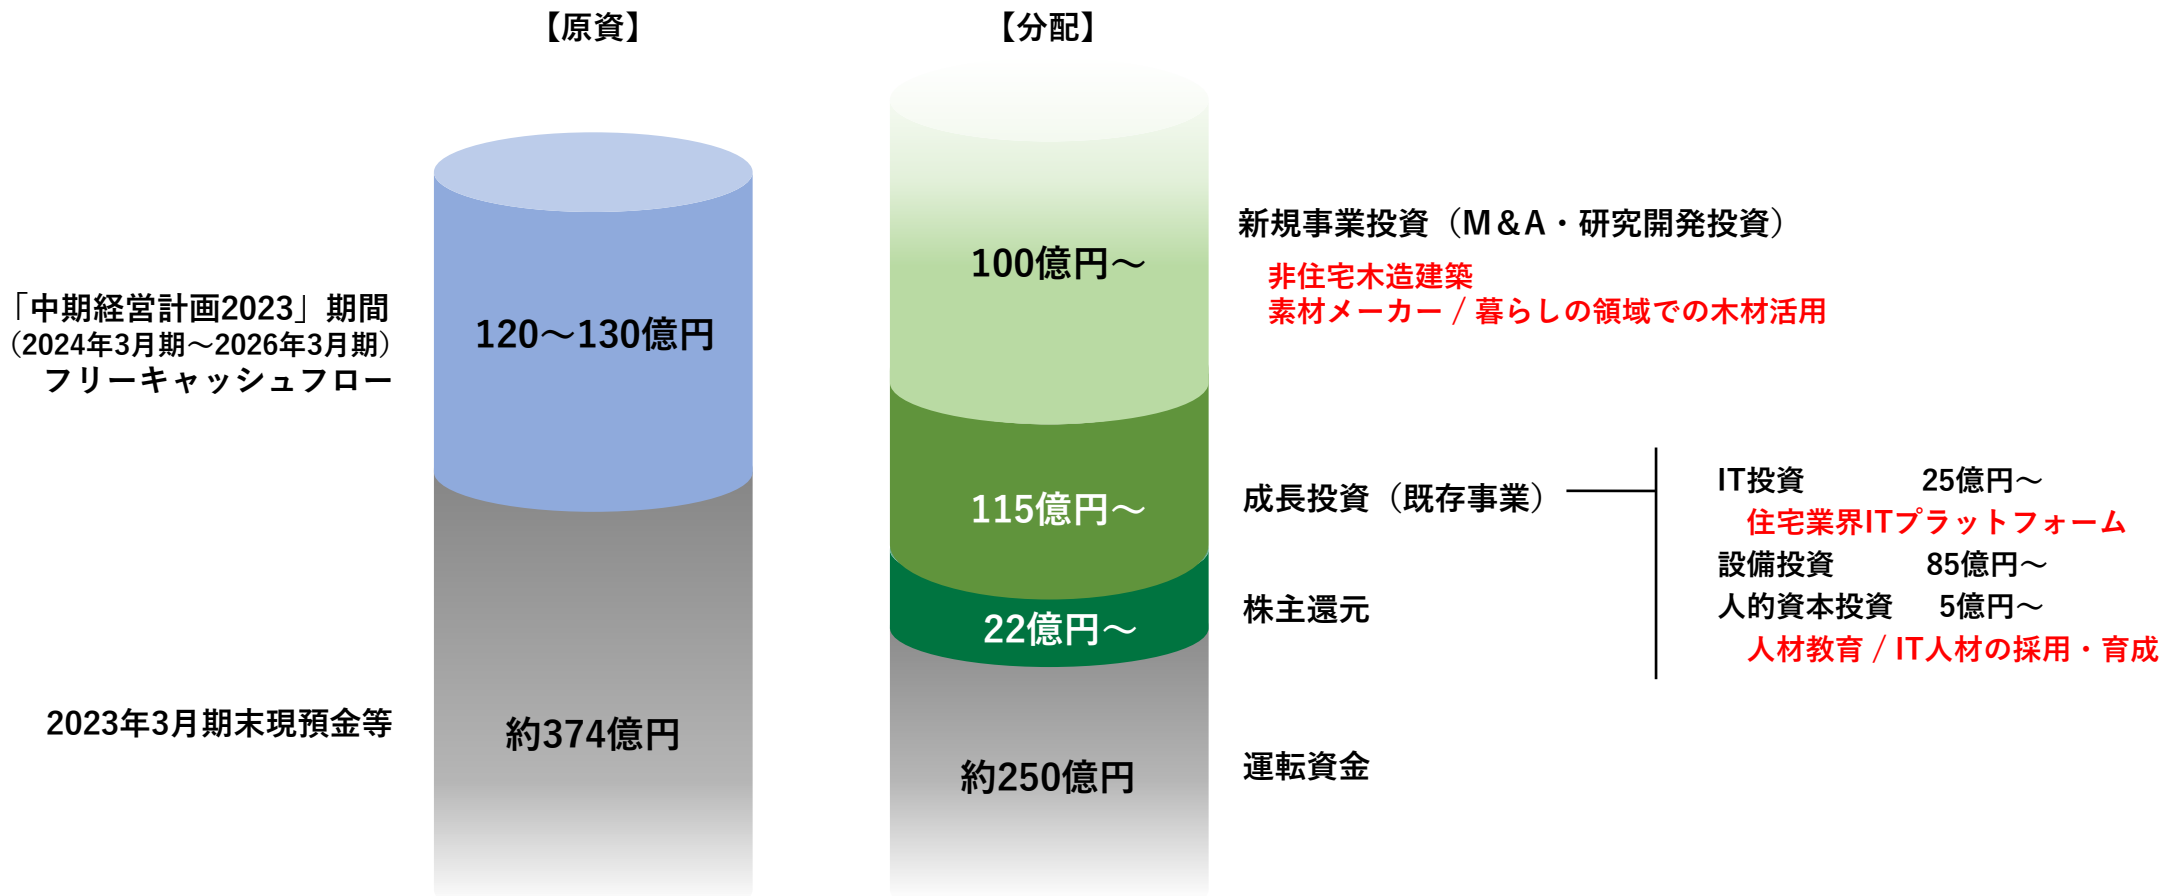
【原資】

【分配】

「中期経営計画2023」期間
（2024年3月期～2026年3月期）
フリーキャッシュフロー

120～130億円

2023年3月期末現預金等

約374億円

100億円～

115億円～

22億円～

約250億円

新規事業投資（M＆A・研究開発投資）
非住宅木造建築
素材メーカー／暮らしの領域での木材活用

成長投資（既存事業）

株主還元

運転資金

IT投資　25億円～
住宅業界ITプラットフォーム
設備投資　85億円～
人的資本投資　5億円～
人材教育／IT人材の採用・育成